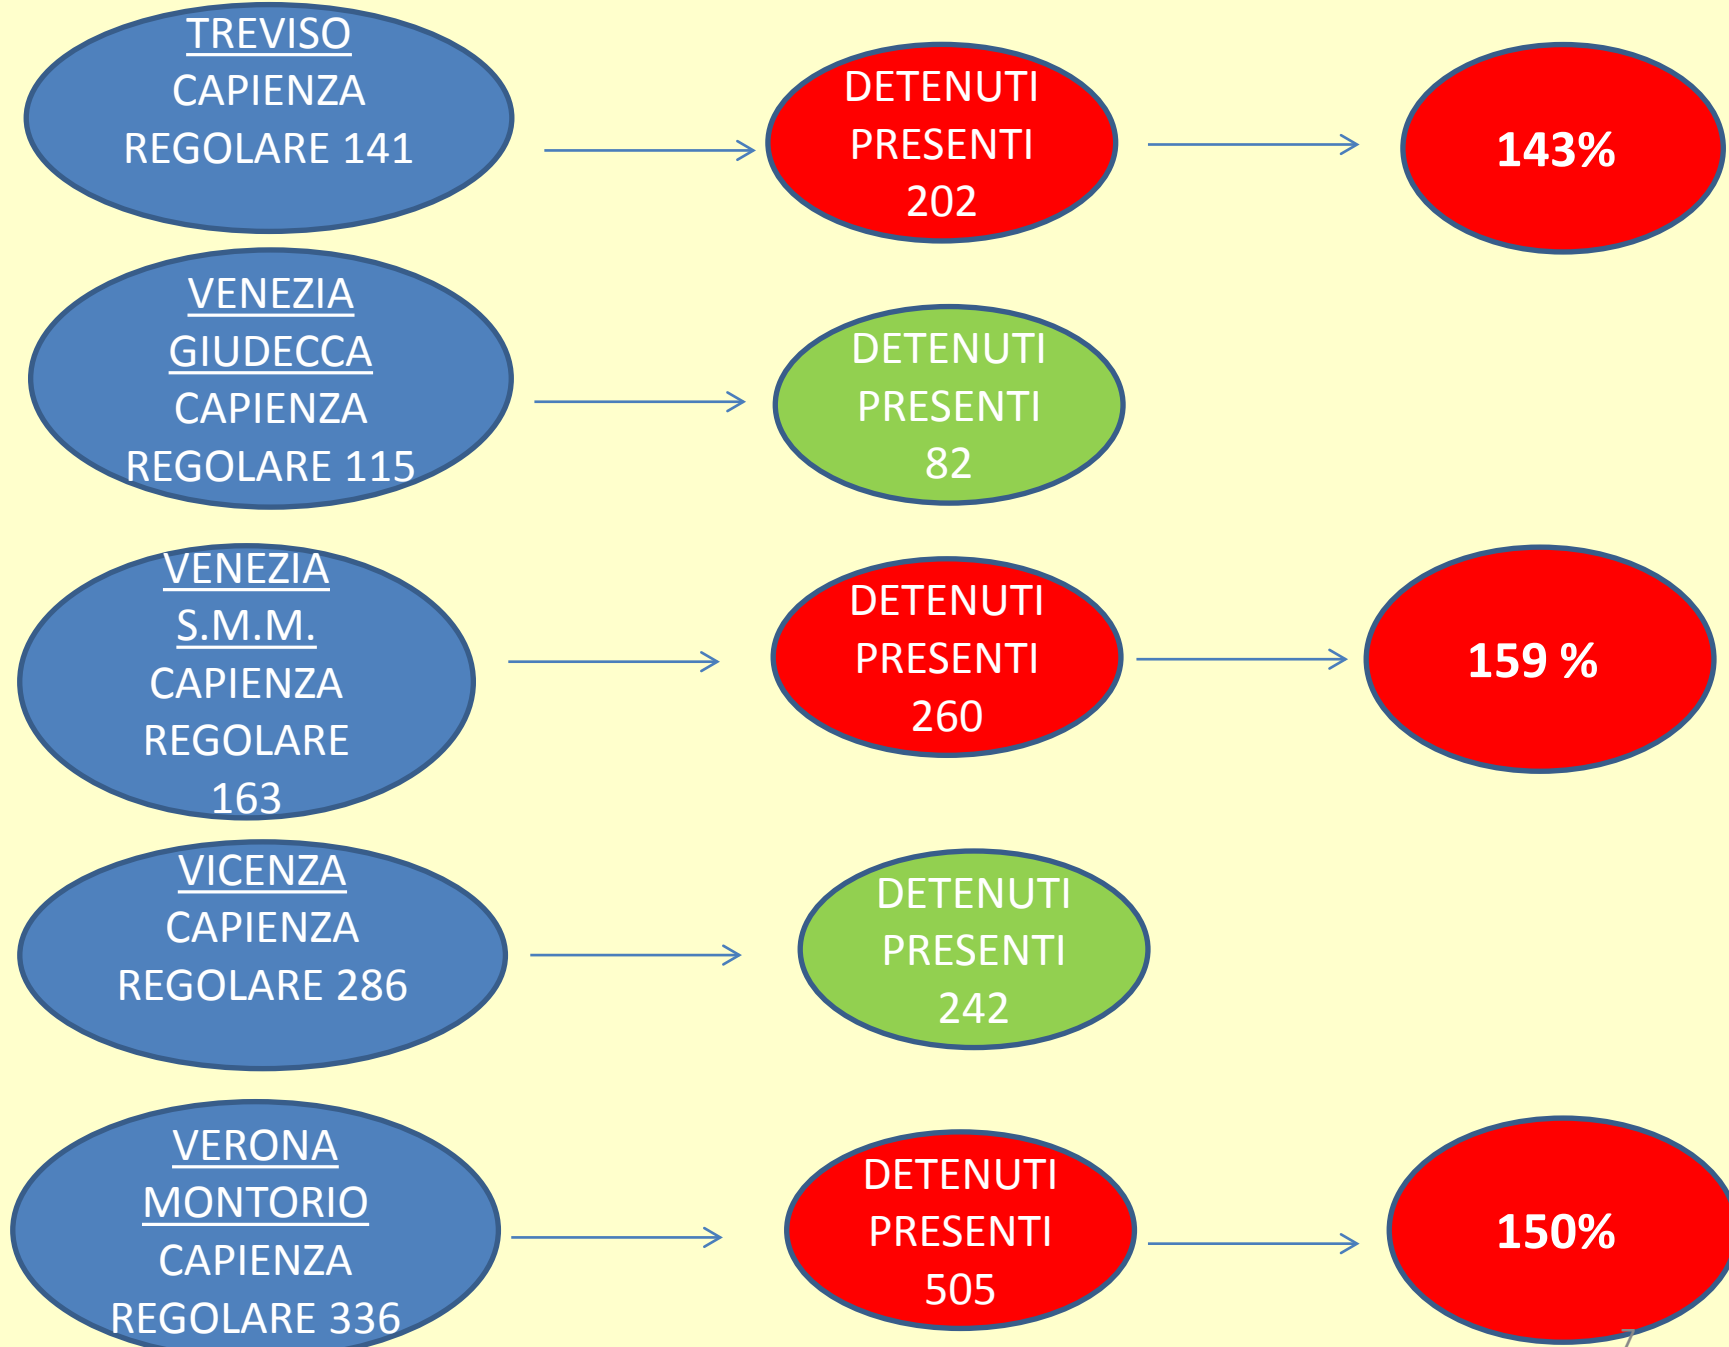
TREVISO
CAPIENZA
REGOLARE 141

DETENUTI
PRESENTI
202

143%

VENEZIA
GIUDECCA
CAPIENZA
REGOLARE 115

DETENUTI
PRESENTI
82

VENEZIA
S.M.M.
CAPIENZA
REGOLARE
163

DETENUTI
PRESENTI
260

159 %

VICENZA
CAPIENZA
REGOLARE 286

DETENUTI
PRESENTI
242

VERONA
MONTORIO
CAPIENZA
REGOLARE 336

DETENUTI
PRESENTI
505

150%

7